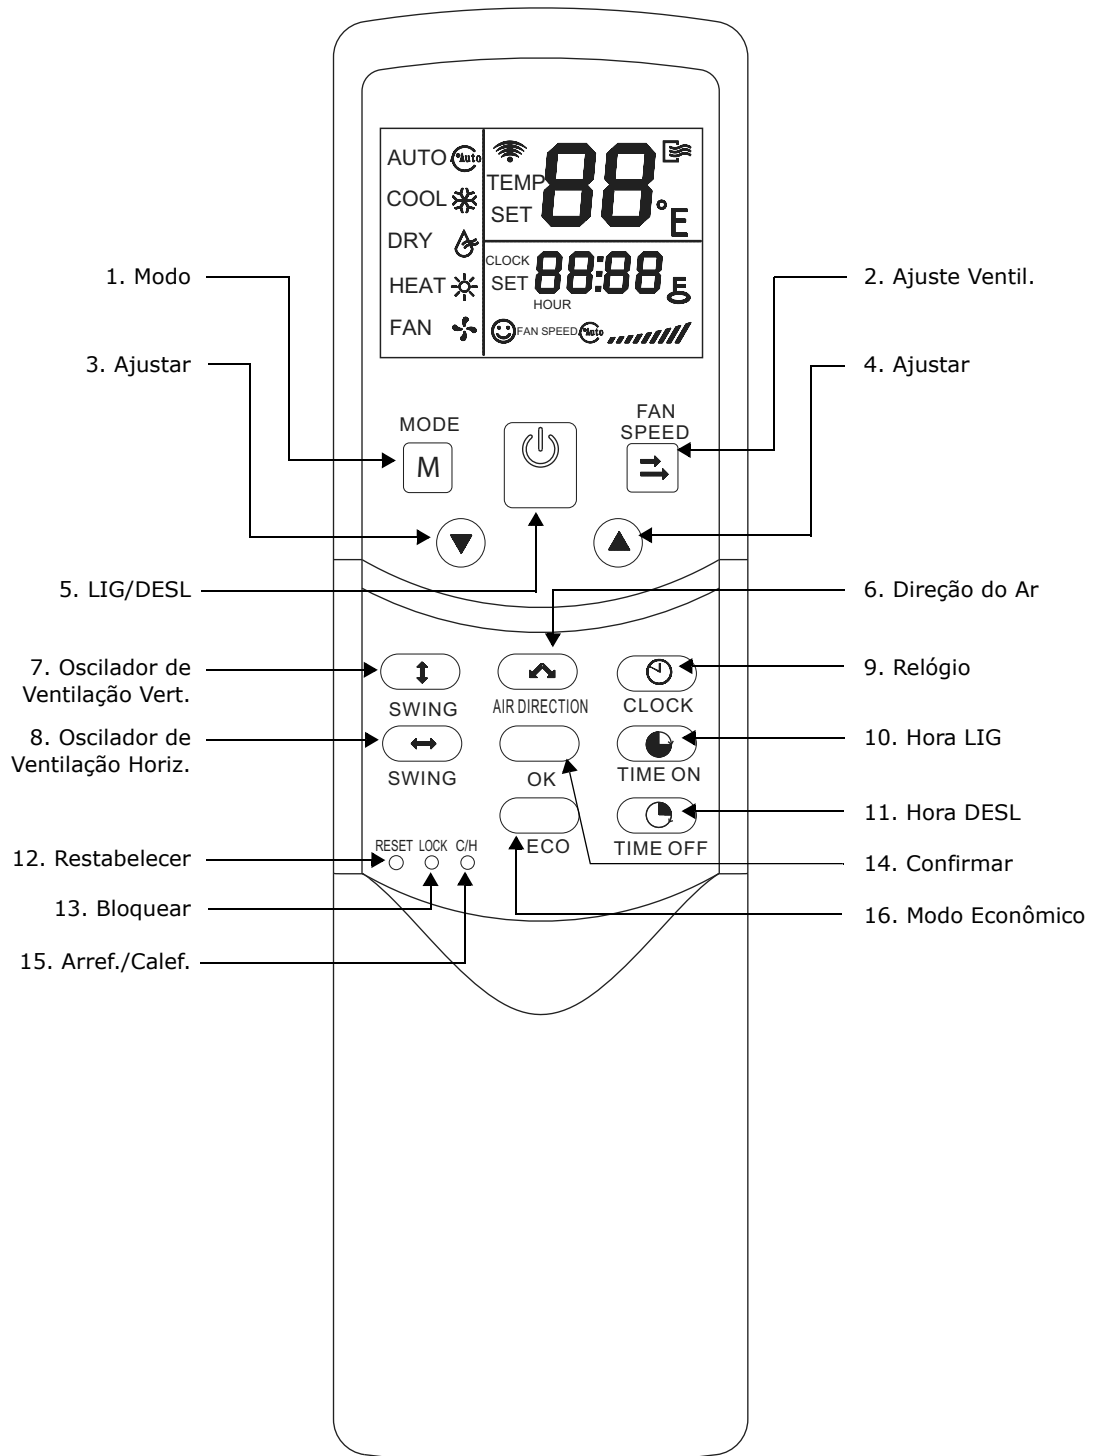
AUTO
COOL
DRY
HEAT
FAN
TEMP
SET
88°
CLOCK
SET
88:88
HOUR
FAN SPEED

1. Modo
2. Ajuste Ventil.
3. Ajustar
4. Ajustar

MODE
M
FAN SPEED

5. LIG/DESL
6. Direção do Ar

7. Oscilador de Ventilação Vert.
SWING
AIR DIRECTION
CLOCK
9. Relógio

8. Oscilador de Ventilação Horiz.
SWING
OK
TIME ON
10. Hora LIG

TIME OFF
11. Hora DESL

12. Restabelecer
RESET LOCK C/H
ECO
14. Confirmar

13. Bloquear
16. Modo Econômico

15. Arref./Calef.